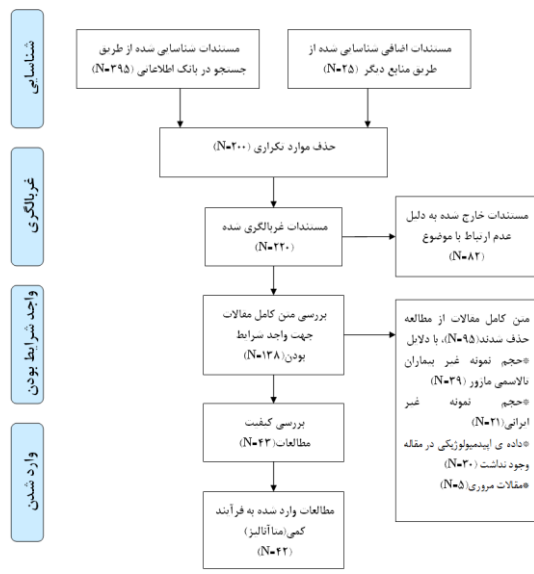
شناسایی

غربالگری

واجد شرایط بودن

وارد شدن

مستندات شناسایی شده از طریق جستجو در بانک اطلاعاتی (N=۳۹۵)

مستندات اضافی شناسایی شده از طریق منابع دیگر (N=۲۵)

حذف موارد تکراری (N=۲۰۰)

مستندات غربالگری شده (N=۲۲۰)

مستندات خارج شده به دلیل عدم ارتباط با موضوع (N=۸۲)

بررسی متن کامل مقالات جهت واجد شرایط بودن(N=۱۳۸)

متن کامل مقالات از مطالعه حذف شدند(N=۹۵)، با دلایل
•حجم نمونه غیر بیماران نالاسمی مارور (N=۳۹)
•حجم نمونه غیر ایرانی(N=۲۱)
•داده ی اپیدمیولوژیکی در مقاله وجود نداشت (N=۳۰)
•مقالات مروری(N=۵)

بررسی کیفیت مطالعات(N=۴۳)

مطالعات وارد شده به فرآیند کمی(متاآنالیز)
(N=۴۲)